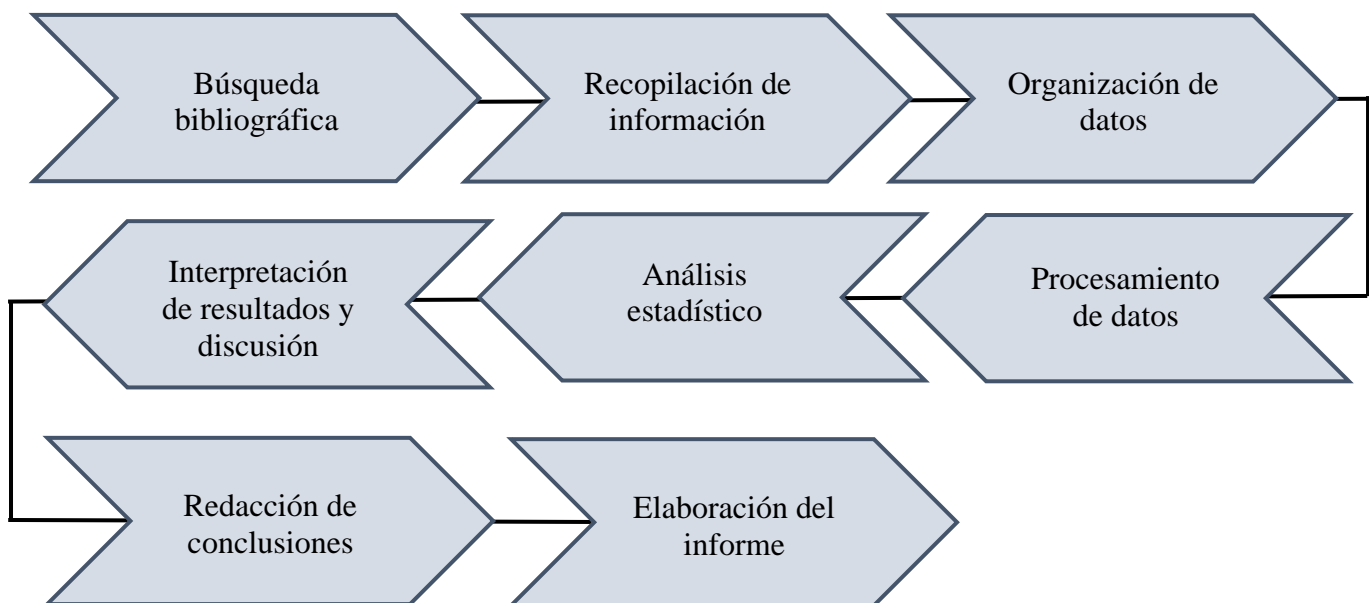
Búsqueda bibliográfica

Recopilación de información

Organización de datos

Procesamiento de datos

Análisis estadístico

Interpretación de resultados y discusión

Redacción de conclusiones

Elaboración del informe